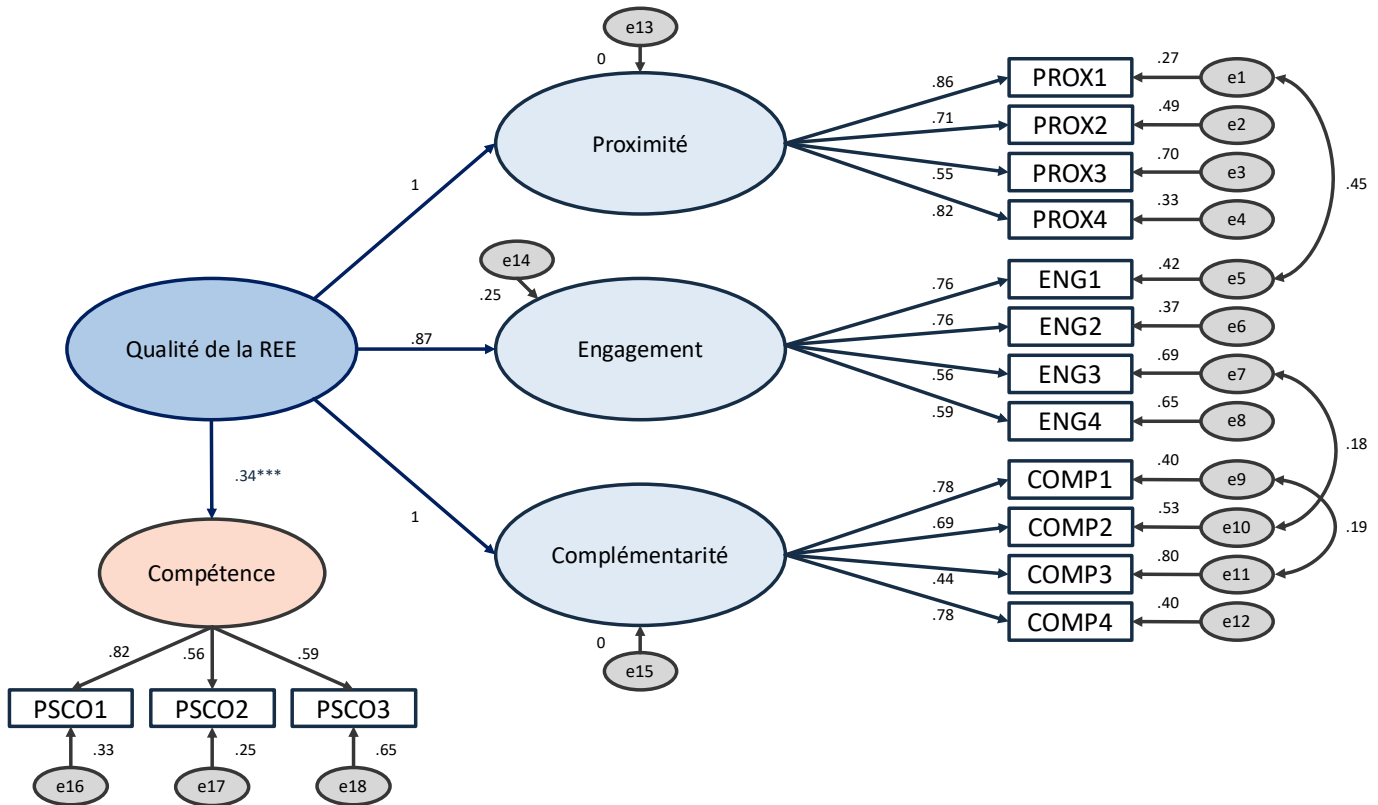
e13
0
Proximité
.86
.71
.55
.82
PROX1
PROX2
PROX3
PROX4
.27
.49
.70
.33
e1
e2
e3
e4
.45
1
e14
.25
Engagement
.76
.76
.56
.59
ENG1
ENG2
ENG3
ENG4
.42
.37
.69
.65
e5
e6
e7
e8
Qualité de la REE
.87
.34***
1
Complémentarité
.78
.69
.44
.78
COMP1
COMP2
COMP3
COMP4
.40
.53
.80
.40
e9
e10
e11
e12
.18
.19
0
e15
Compétence
.82
.56
.59
PSCO1
PSCO2
PSCO3
.33
.25
.65
e16
e17
e18